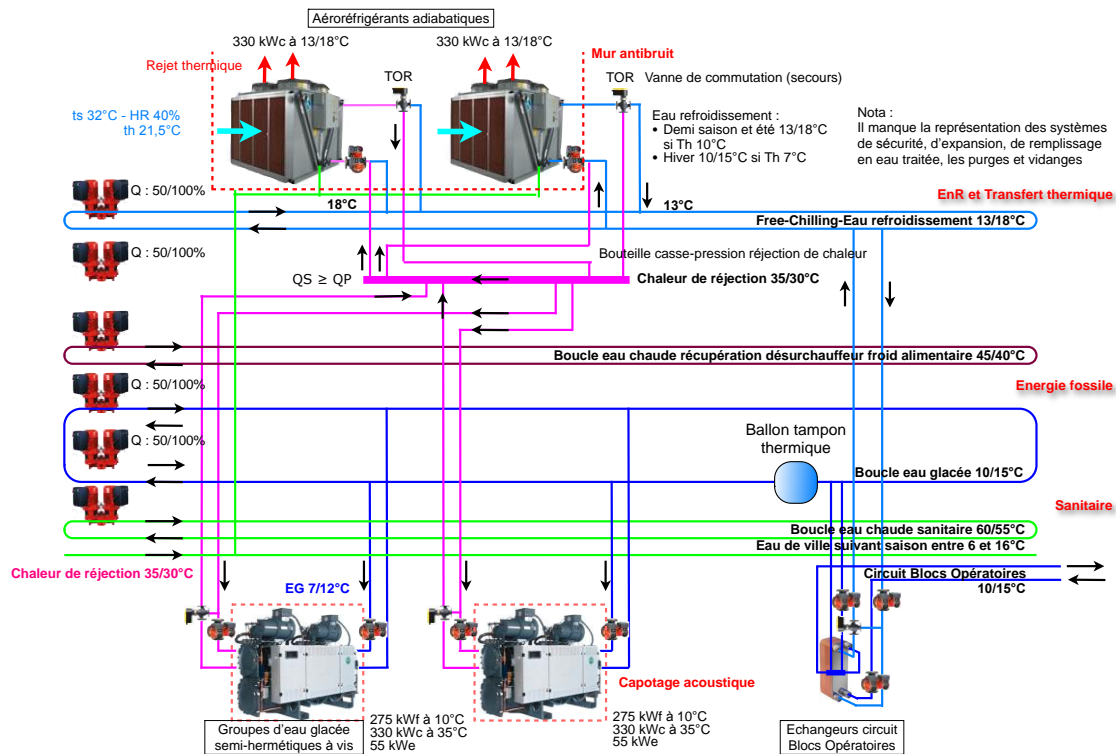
Aéroréfrigérants adiabatiques

330 kWc à 13/18°C

330 kWc à 13/18°C

Rejet thermique

Mur antibruit

TOR

TOR Vanne de commutation (secours)

ts 32°C - HR 40%
th 21,5°C

Eau refroidissement :
• Demi saison et été 13/18°C si Th 10°C
• Hiver 10/15°C si Th 7°C

Nota :
Il manque la représentation des systèmes de sécurité, d'expansion, de remplissage en eau traitée, les purges et vidanges

Q : 50/100%

EnR et Transfert thermique

18°C

13°C

Free-Chilling-Eau refroidissement 13/18°C

Q : 50/100%

Bouteille casse-pression réjection de chaleur

QS ≥ QP

Chaleur de réjection 35/30°C

Boucle eau chaude récupération désurchauffeur froid alimentaire 45/40°C

Q : 50/100%

Energie fossile

Q : 50/100%

Ballon tampon thermique

Boucle eau glacée 10/15°C

Sanitaire

Boucle eau chaude sanitaire 60/55°C

Eau de ville suivant saison entre 6 et 16°C

Chaleur de réjection 35/30°C

EG 7/12°C

Circuit Blocs Opératoires
10/15°C

Capotage acoustique

Groupes d'eau glacée semi-hermétiques à vis

275 kWf à 10°C
330 kWc à 35°C
55 kWe

275 kWf à 10°C
330 kWc à 35°C
55 kWe

Echangeurs circuit Blocs Opératoires